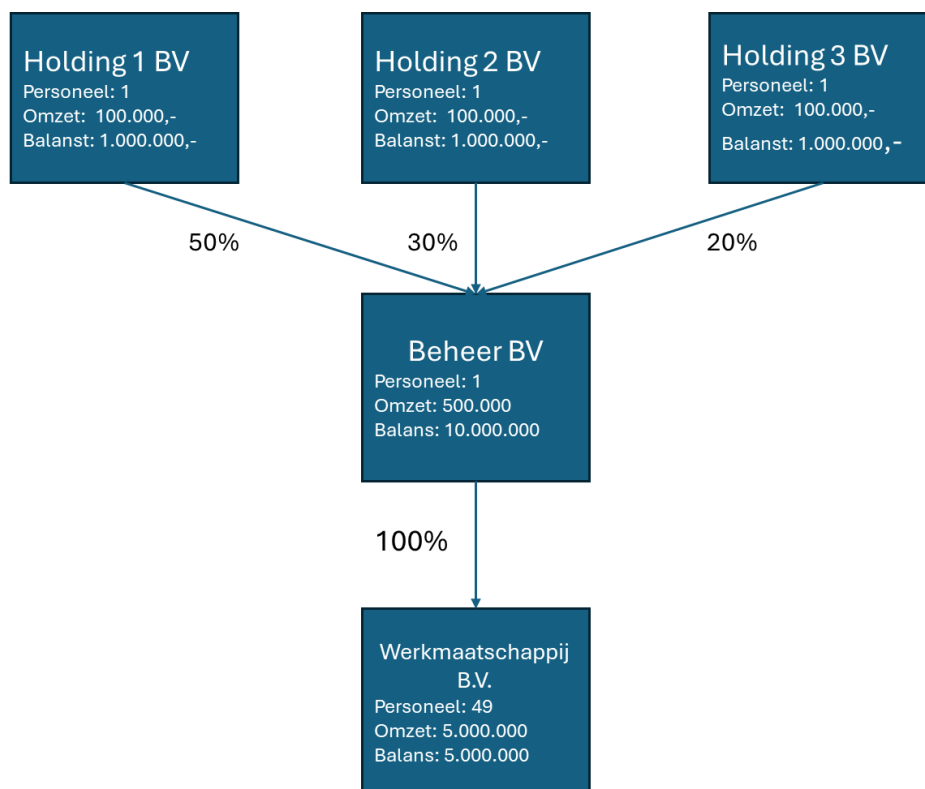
Holding 1 BV
Personeel: 1
Omzet: 100.000,-
Balanst: 1.000.000,-

Holding 2 BV
Personeel: 1
Omzet: 100.000,-
Balanst: 1.000.000,-

Holding 3 BV
Personeel: 1
Omzet: 100.000,-
Balanst: 1.000.000,-

50%

30%

20%

Beheer BV
Personeel: 1
Omzet: 500.000
Balans: 10.000.000

100%

Werkmaatschappij B.V.
Personeel: 49
Omzet: 5.000.000
Balans: 5.000.000